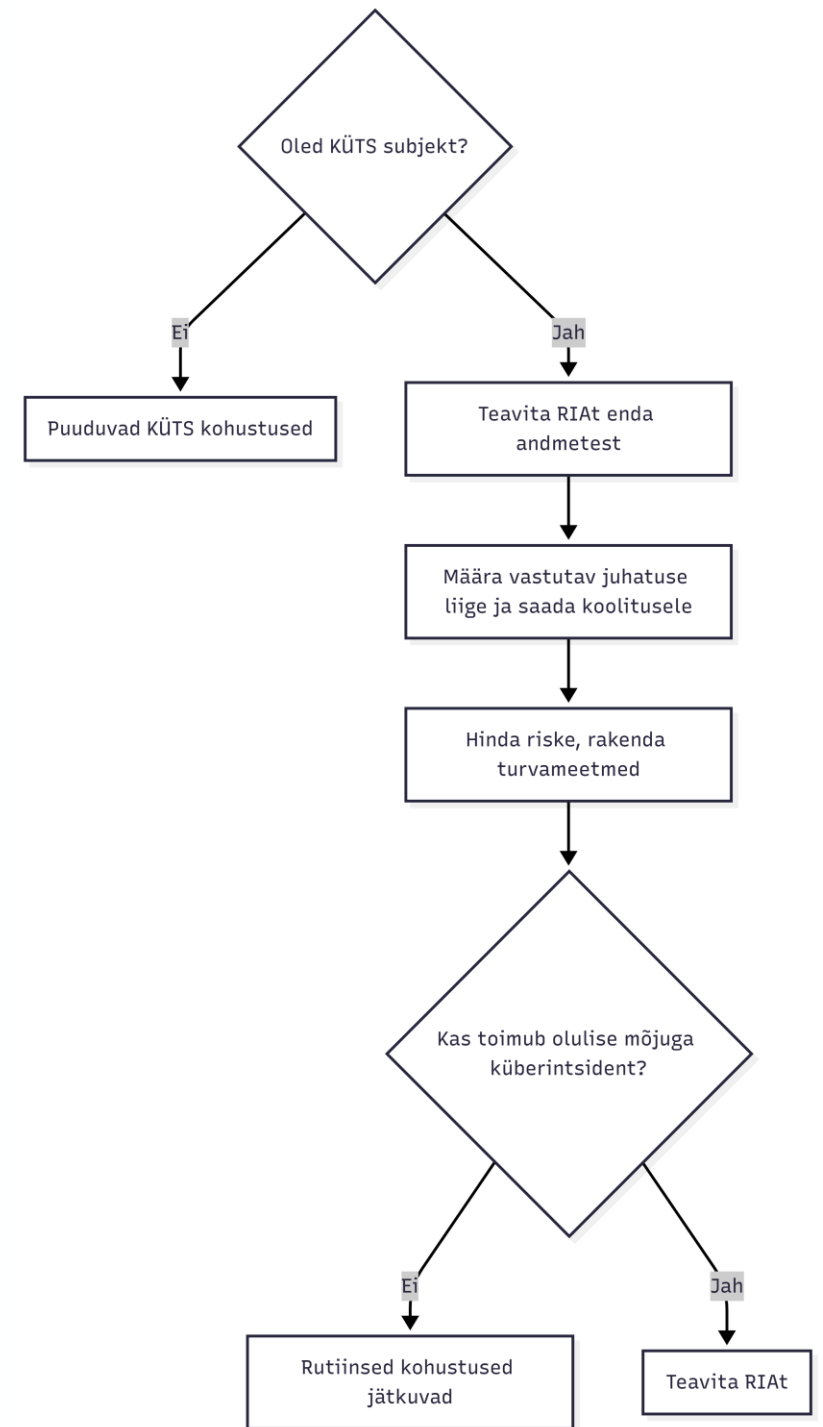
Oled KÜTS subjekt?

Ei

Puuduvad KÜTS kohustused

Jah

Teavita RIAt enda andmetest

Määra vastutav juhatuse liige ja saada koolitusele

Hinda riske, rakenda turvameetmed

Kas toimub olulise mõjuga küberintsident?

Ei

Rutiinsed kohustused jätkuvad

Jah

Teavita RIAt